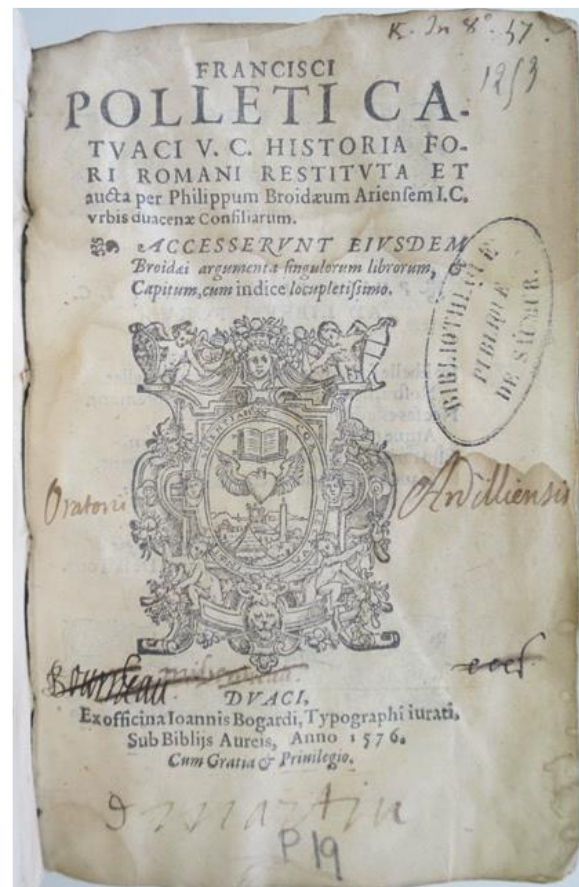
K. In 8°. 57.
1253

FRANCISCI POLLETI CATVACI V. C. HISTORIA FORI ROMANI RESTITVTA ET aucta per Philippum Broidæum Ariensem I.C. vrbis duacenæ Consiliarum.

ACCESSERVNT EIVSDEM Broidæi argumenta singulorum librorum, & Capitum, cum indice locupletissimo.

BIBLIOTHEQUE PUBLIQUE DE SAUMUR

Oratorii Andilliensis

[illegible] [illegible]

DVACI, Ex officina Ioannis Bogardi, Typographi iurati, Sub Biblijs Aureis, Anno 1576. Cum Gratia & Priuilegio.

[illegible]
P19